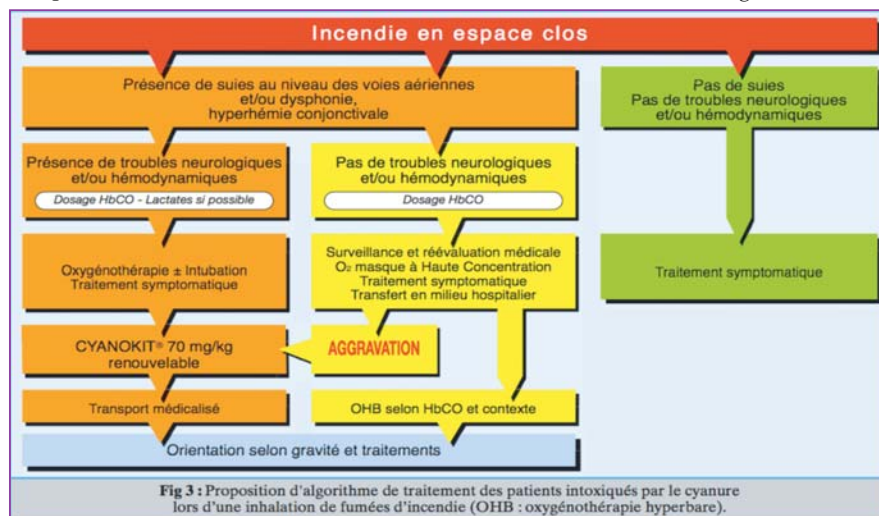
Incendie en espace clos

Présence de suies au niveau des voies aériennes et/ou dysphonie, hyperhémie conjonctivale

Pas de suies
Pas de troubles neurologiques et/ou hémodynamiques

Présence de troubles neurologiques et/ou hémodynamiques

Dosage HbCO - Lactates si possible

Pas de troubles neurologiques et/ou hémodynamiques

Dosage HbCO

Oxygénothérapie ± Intubation
Traitement symptomatique

Surveillance et réévaluation médicale
$O_2$ masque à Haute Concentration
Traitement symptomatique
Transfert en milieu hospitalier

Traitement symptomatique

CYANOKIT® 70 mg/kg renouvelable

AGGRAVATION

Transport médicalisé

OHB selon HbCO et contexte

Orientation selon gravité et traitements

Fig 3 : Proposition d'algorithme de traitement des patients intoxiqués par le cyanure lors d'une inhalation de fumées d'incendie (OHB : oxygénothérapie hyperbare).